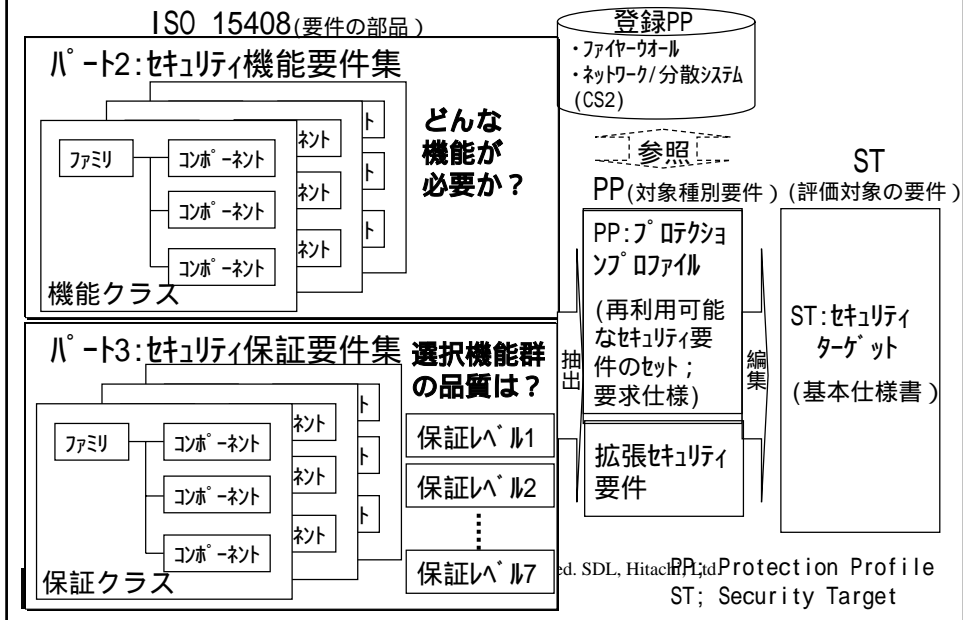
ISO 15408(要件の部品)

登録PP
・ファイヤーウォール
・ネットワーク/分散システム
(CS2)

パ゚ート2:セキュリティ機能要件集

ト
ネント
ト
ネント
ト
ネント

ファミリ
コンポーネント
コンポーネント
コンポーネント
コンポーネント

機能クラス

どんな
機能が
必要か?

参照

PP(対象種別要件)
ST
(評価対象の要件)

PP:プロテクションプロファイル
(再利用可能なセキュリティ要件のセット;
要求仕様)

抽出

編集

ST:セキュリティターゲット
(基本仕様書)

パ゚ート3:セキュリティ保証要件集

ト
ネント
ト
ネント
ト
ネント

ファミリ
コンポーネント
コンポーネント
コンポーネント
コンポーネント

保証クラス

選択機能群
の品質は?

保証レベル1
保証レベル2
⋮
保証レベル7

拡張セキュリティ要件

ed. SDL, Hitachi, Ltd
PP; Protection Profile
ST; Security Target